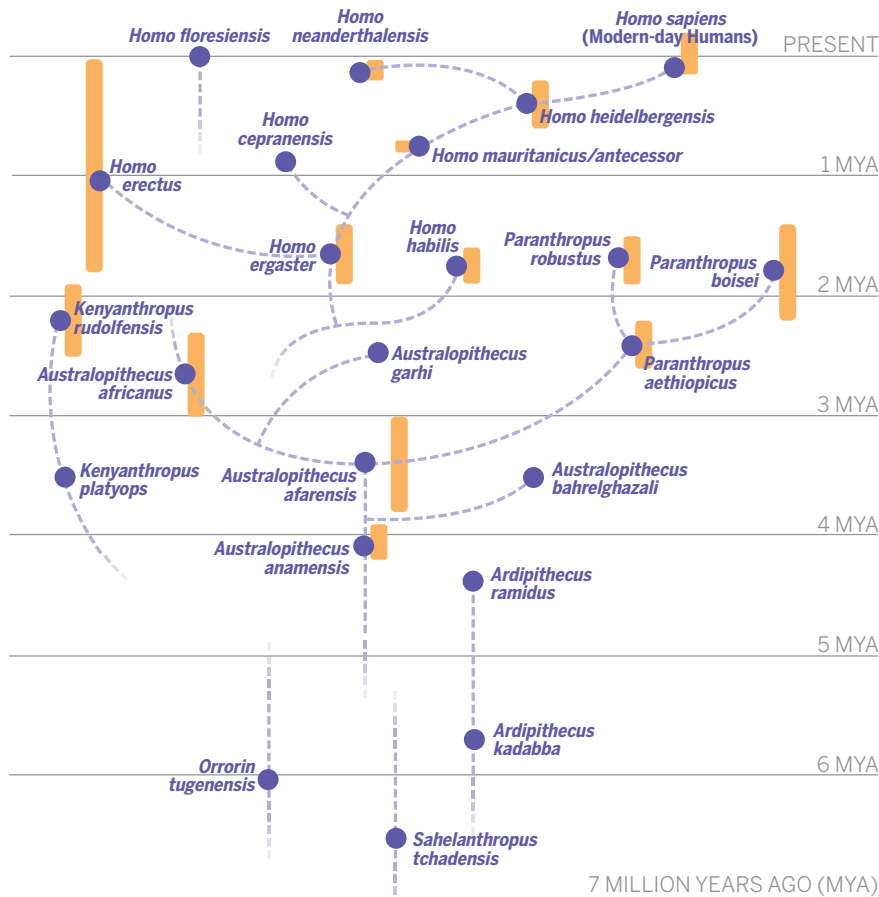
Homo floresiensis

Homo neanderthalensis

Homo sapiens (Modern-day Humans)

PRESENT

Homo heidelbergensis

Homo cepranensis

Homo mauritanicus/antecessor

1 MYA

Homo erectus

Homo ergaster

Homo habilis

Paranthropus robustus

Paranthropus boisei

2 MYA

Kenyanthropus rudolfensis

Australopithecus garhi

Australopithecus africanus

Paranthropus aethiopicus

3 MYA

Kenyanthropus platyops

Australopithecus afarensis

Australopithecus bahrelghazali

4 MYA

Australopithecus anamensis

Ardipithecus ramidus

5 MYA

Ardipithecus kadabba

6 MYA

Orrorin tugenensis

Sahelanthropus tchadensis

7 MILLION YEARS AGO (MYA)